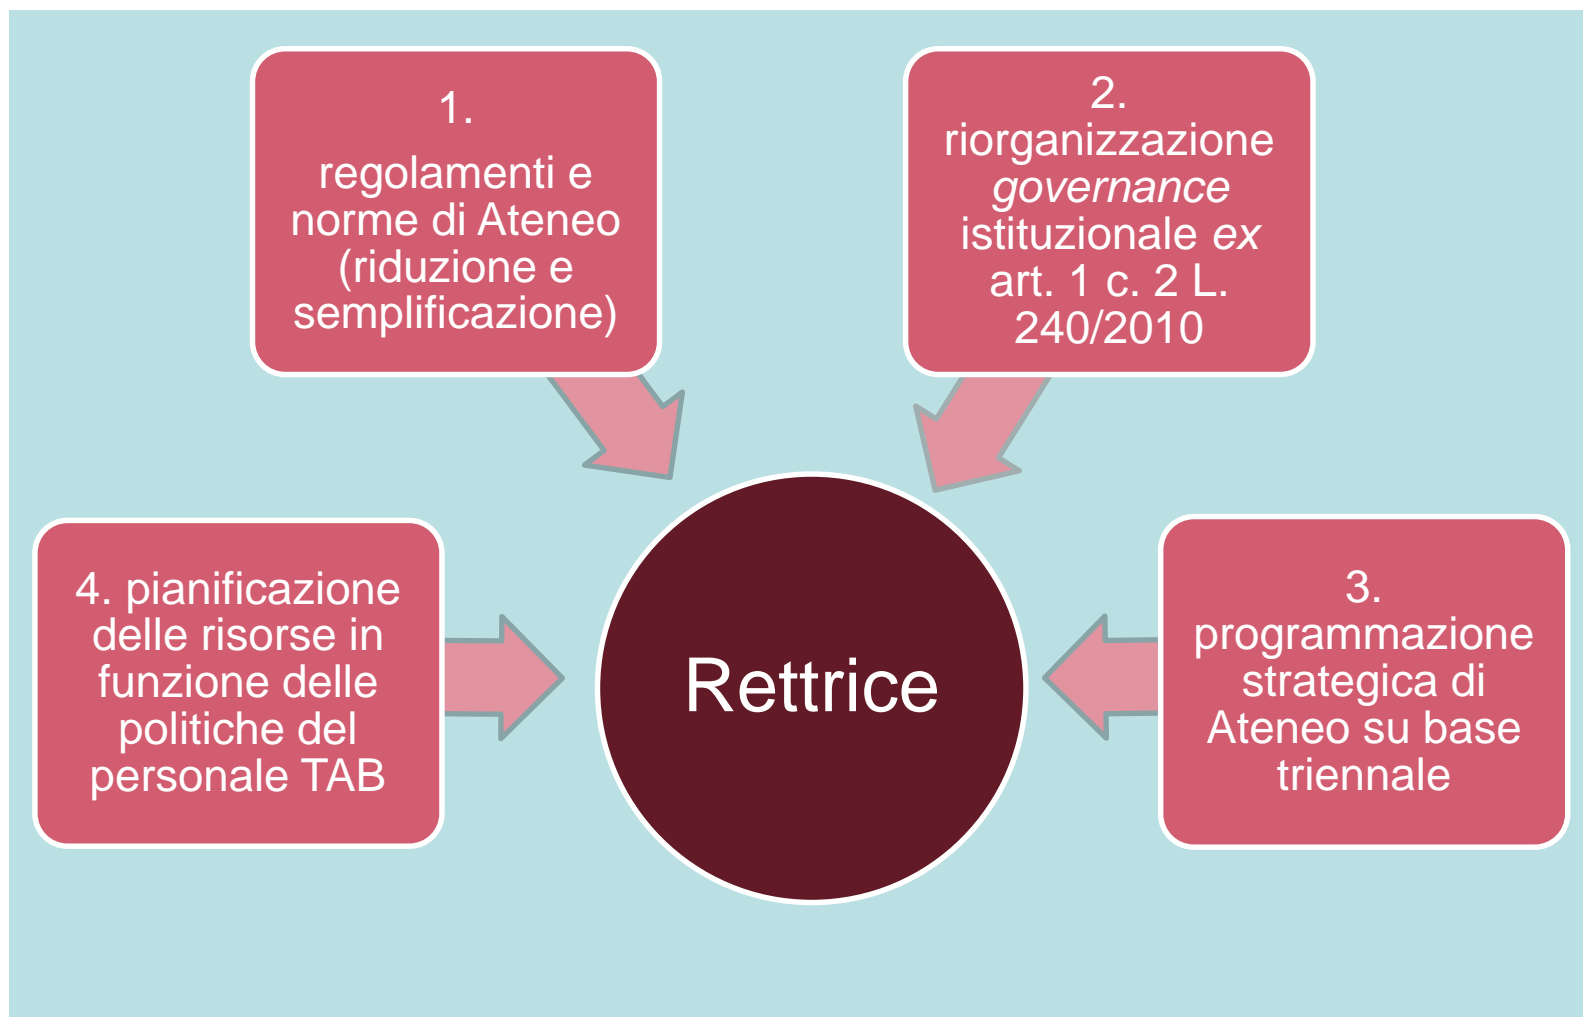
1.
regolamenti e norme di Ateneo (riduzione e semplificazione)

2.
riorganizzazione governance istituzionale ex art. 1 c. 2 L. 240/2010

4. pianificazione delle risorse in funzione delle politiche del personale TAB

Rettrice

3.
programmazione strategica di Ateneo su base triennale